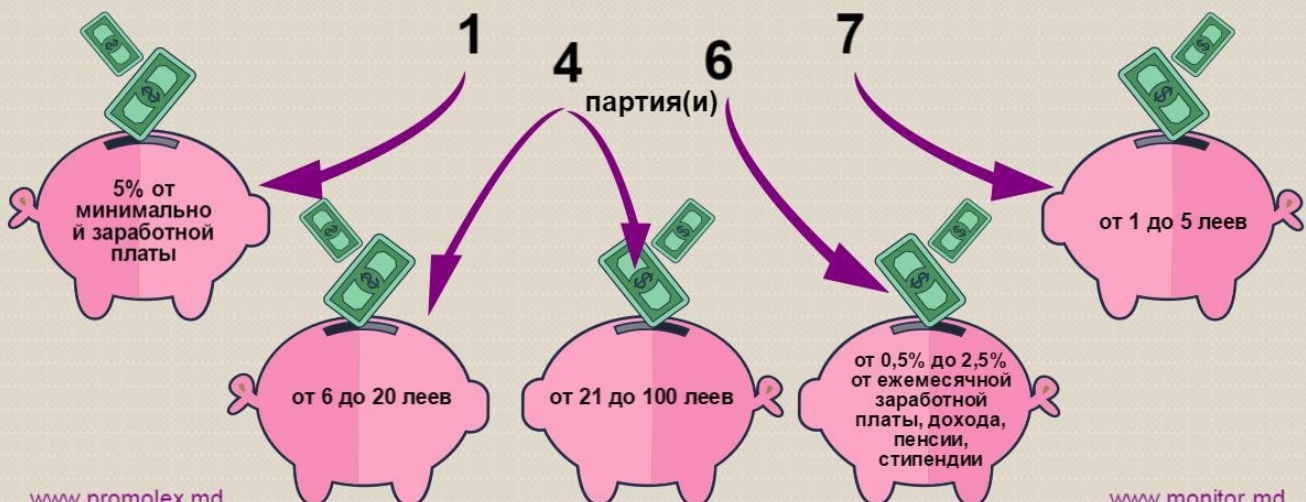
1

4

6

7

партия(и)

5% от минимальной заработной платы

от 6 до 20 леев

от 21 до 100 леев

от 0,5% до 2,5% от ежемесячной заработной платы, дохода, пенсии, стипендии

от 1 до 5 леев

www.promolex.md

www.monitor.md